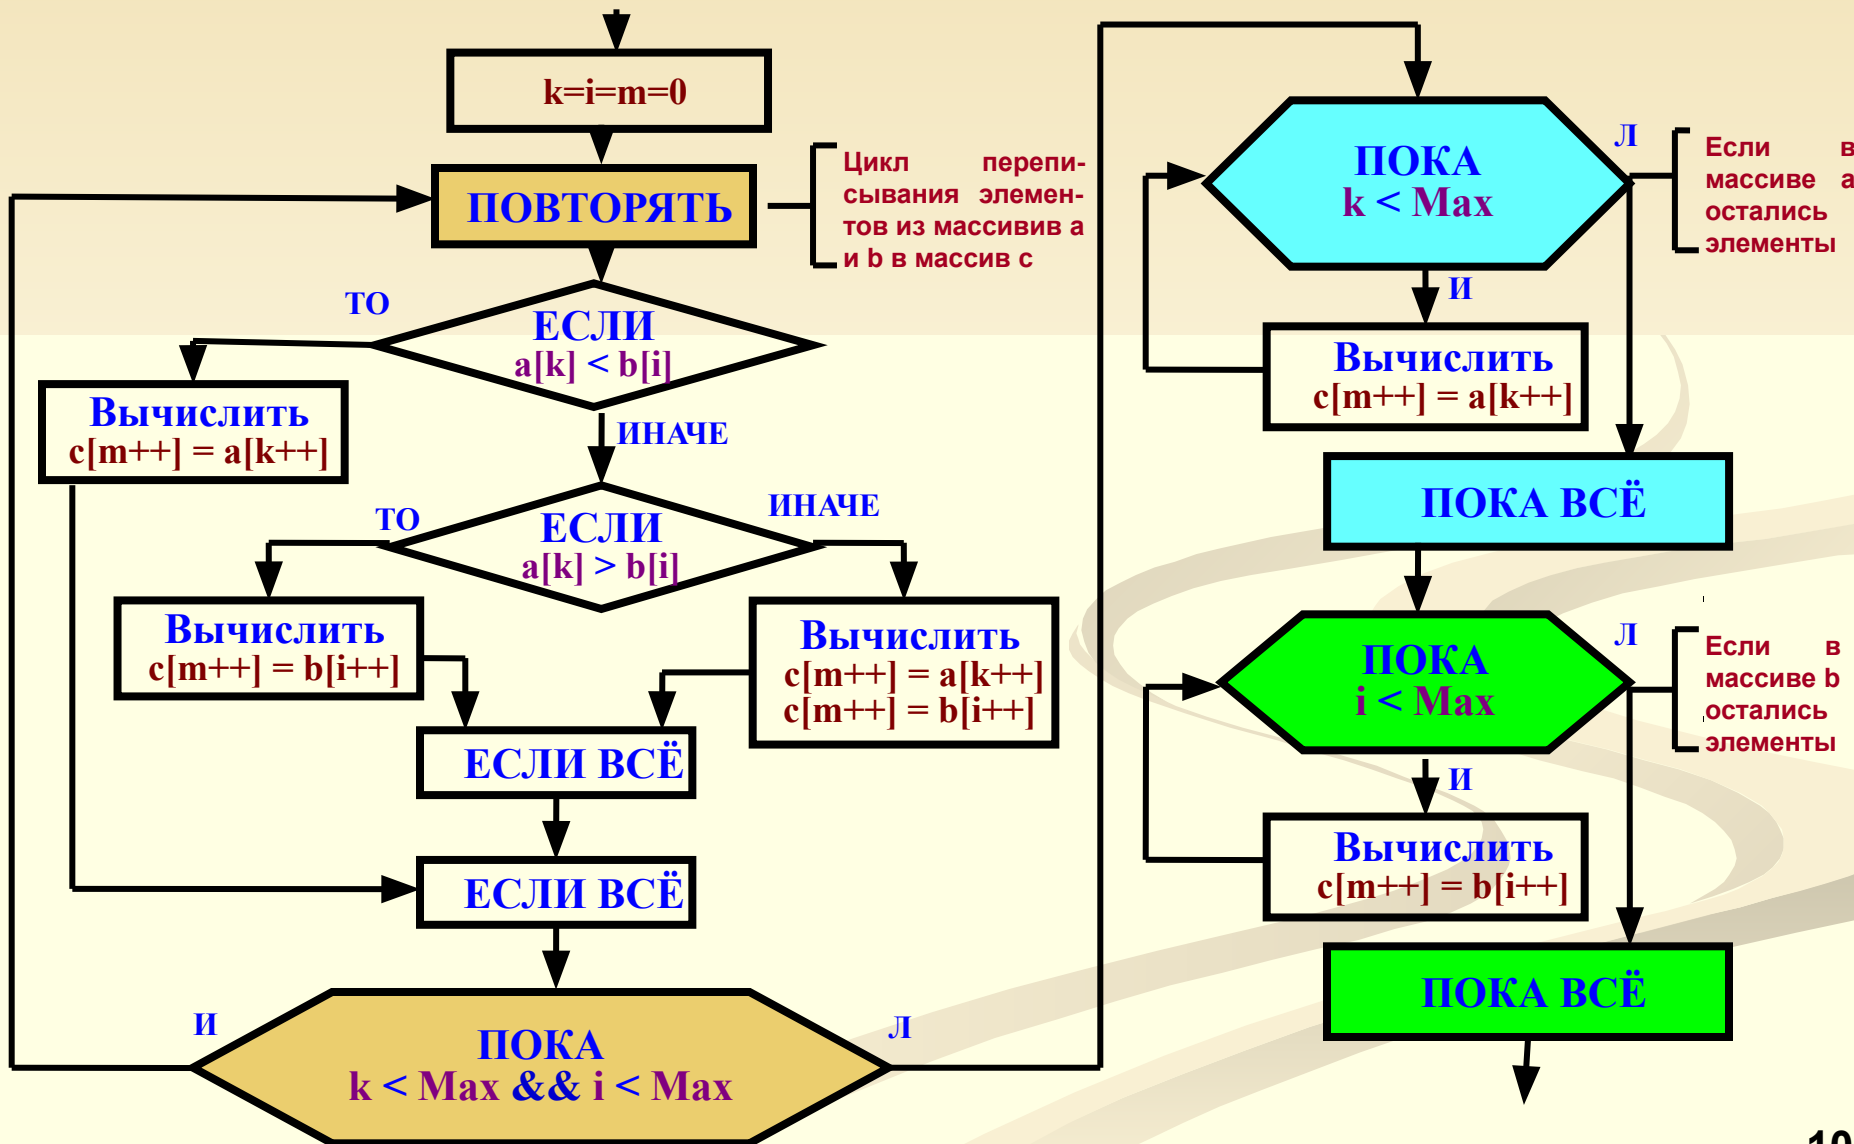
k=i=m=0

ПОВТОРЯТЬ

Цикл переписывания элементов из массивив a и b в массив c

ТО

ЕСЛИ
a[k] < b[i]

Вычислить
c[m++] = a[k++]

ИНАЧЕ

ТО

ЕСЛИ
a[k] > b[i]

ИНАЧЕ

Вычислить
c[m++] = b[i++]

Вычислить
c[m++] = a[k++]
c[m++] = b[i++]

ЕСЛИ ВСЁ

ЕСЛИ ВСЁ

И

ПОКА
k < Max && i < Max

Л

ПОКА
k < Max

Л

Если в массиве a остались элементы

И

Вычислить
c[m++] = a[k++]

ПОКА ВСЁ

ПОКА
i < Max

Л

Если в массиве b остались элементы

И

Вычислить
c[m++] = b[i++]

ПОКА ВСЁ

10